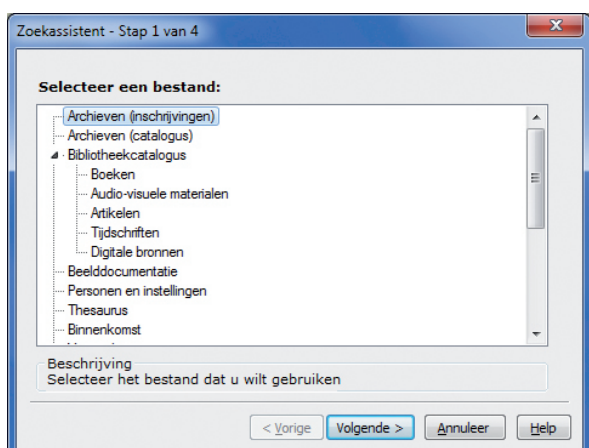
Zoekassistent - Stap 1 van 4

Selecteer een bestand:

Archieven (inschrijvingen)
Archieven (catalogus)
Bibliotheekcatalogus
Boeken
Audio-visuele materialen
Artikelen
Tijdschriften
Digitale bronnen
Beelddocumentatie
Personen en instellingen
Thesaurus
Binnenkomst

Beschrijving
Selecteer het bestand dat u wilt gebruiken

< Vorige
Volgende >
Annuleer
Help